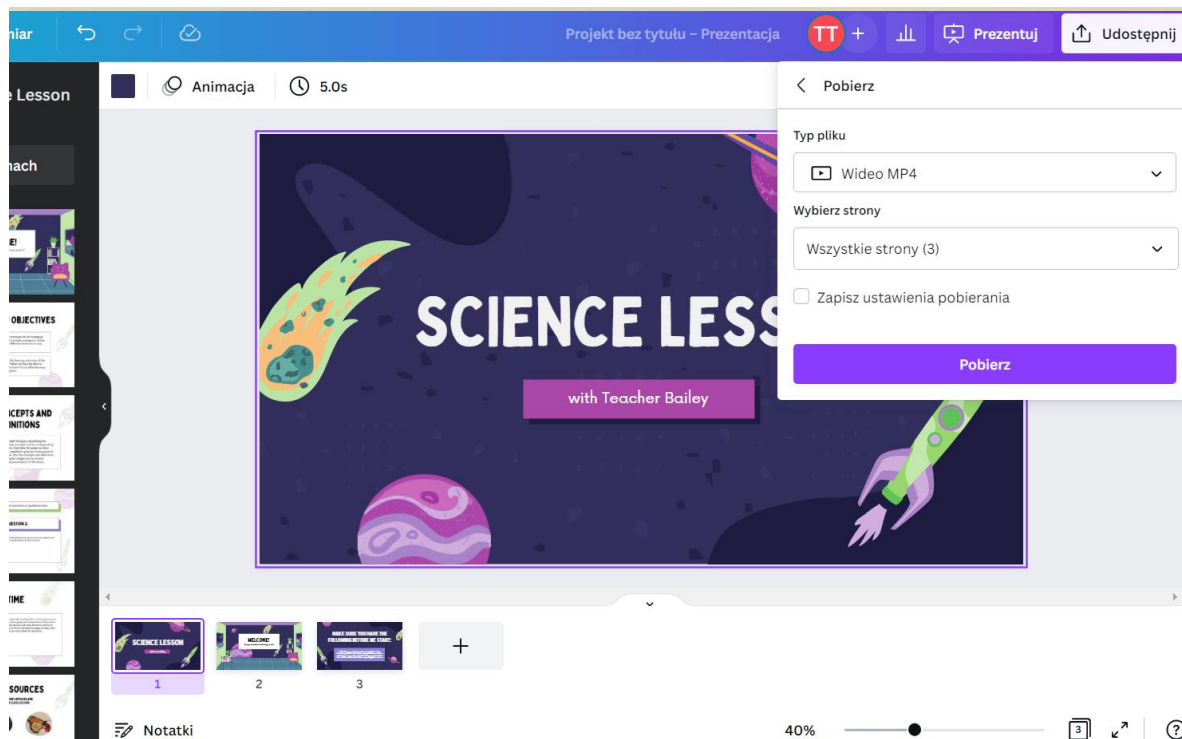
miar

Projekt bez tytułu – Prezentacja

TT +

Prezentuj

Udostępnij

e Lesson

nach

Animacja

5.0s

Pobierz

Typ pliku

Wideo MP4

Wybierz strony

Wszystkie strony (3)

Zapisz ustawienia pobierania

Pobierz

E!

OBJECTIVES

CEPTS AND
INITIONS

ESTION 2:

TIME

SOURCES

SCIENCE LESS

with Teacher Bailey

SCIENCE LESSON

WELCOME!

MAKE SURE YOU HAVE THE FOLLOWING BEFORE WE START:

+

1

2

3

Notatki

40%

3

?